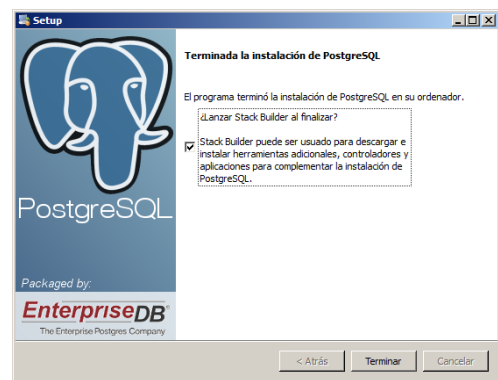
Setup

Terminada la instalación de PostgreSQL

El programa terminó la instalación de PostgreSQL en su ordenador.

¿Lanzar Stack Builder al finalizar?

Stack Builder puede ser usuado para descargar e instalar herramientas adicionales, controladores y aplicaciones para complementar la instalación de PostgreSQL.

PostgreSQL

Packaged by:

EnterpriseDB
The Enterprise Postgres Company

< Atrás | Terminar | Cancelar